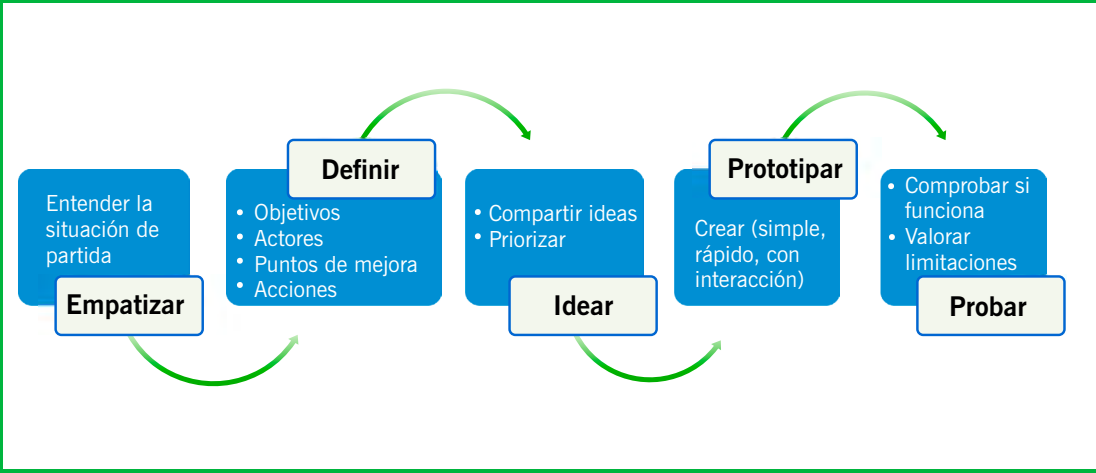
Entender la situación de partida

Empatizar

Definir

• Objetivos
• Actores
• Puntos de mejora
• Acciones

• Compartir ideas
• Priorizar

Idear

Prototipar

Crear (simple, rápido, con interacción)

• Comprobar si funciona
• Valorar limitaciones

Probar